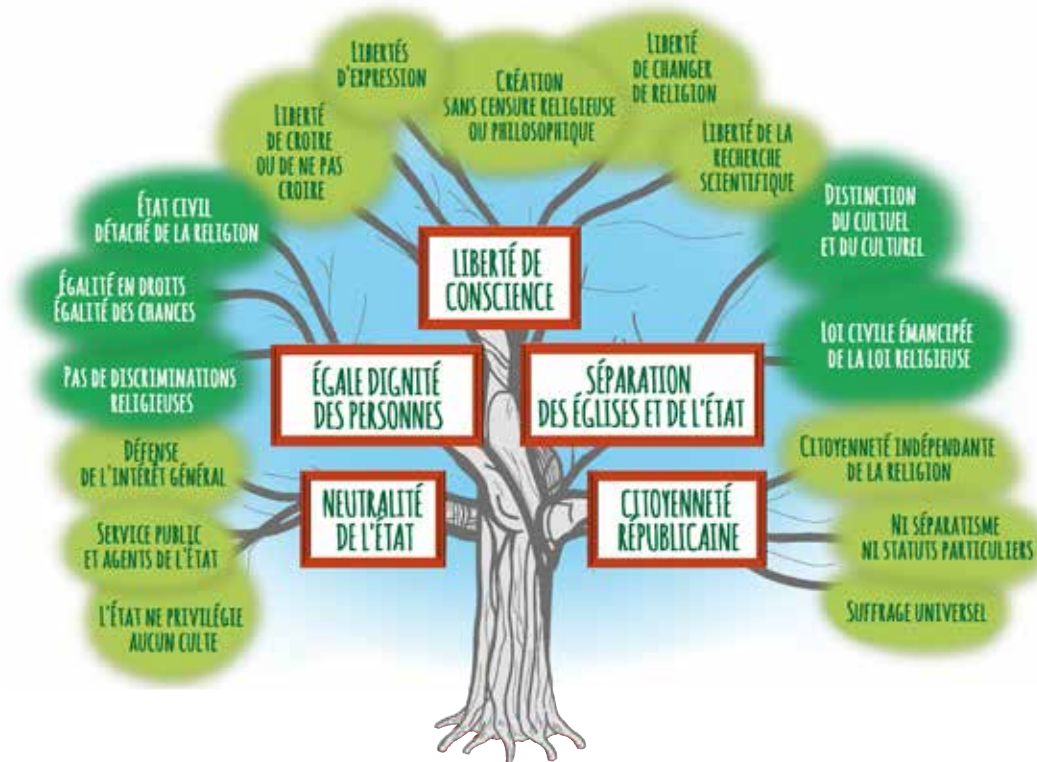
LIBERTÉS D'EXPRESSION

CRÉATION SANS CENSURE RELIGIEUSE OU PHILOSOPHIQUE

LIBERTÉ DE CHANGER DE RELIGION

LIBERTÉ DE CROIRE OU DE NE PAS CROIRE

LIBERTÉ DE LA RECHERCHE SCIENTIFIQUE

ÉTAT CIVIL DÉTACHÉ DE LA RELIGION

LIBERTÉ DE CONSCIENCE

DISTINCTION DU CULTUEL ET DU CULTUREL

ÉGALITÉ EN DROITS ÉGALITÉ DES CHANCES

LOI CIVILE ÉMANCIPÉE DE LA LOI RELIGIEUSE

PAS DE DISCRIMINATIONS RELIGIEUSES

ÉGALE DIGNITÉ DES PERSONNES

SÉPARATION DES ÉGLISES ET DE L'ÉTAT

DÉFENSE DE L'INTÉRÊT GÉNÉRAL

CITOYENNETÉ INDÉPENDANTE DE LA RELIGION

NEUTRALITÉ DE L'ÉTAT

CITOYENNETÉ RÉPUBLICAINE

SERVICE PUBLIC ET AGENTS DE L'ÉTAT

NI SÉPARATISME NI STATUTS PARTICULIERS

L'ÉTAT NE PRIVILÉGIE AUCUN CULTE

SUFFRAGE UNIVERSEL